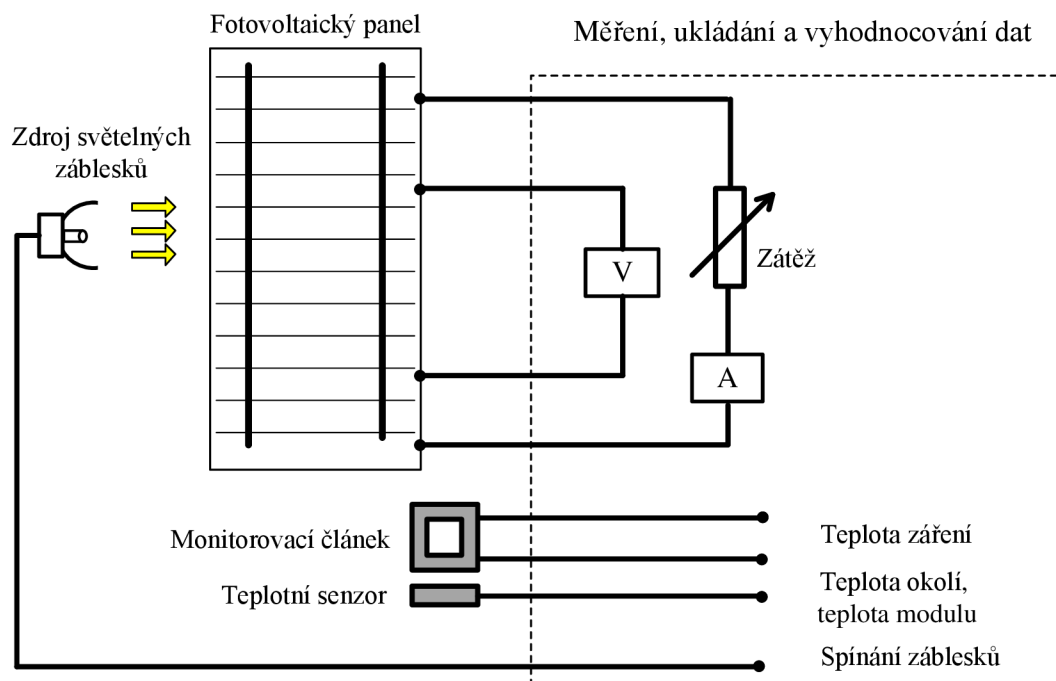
Fotovoltaický panel

Měření, ukládání a vyhodnocování dat

Zdroj světelných záblesků

V

Zátěž

A

Monitorovací článek

Teplotní senzor

Teplota záření

Teplota okolí, teplota modulu

Spínání záblesků